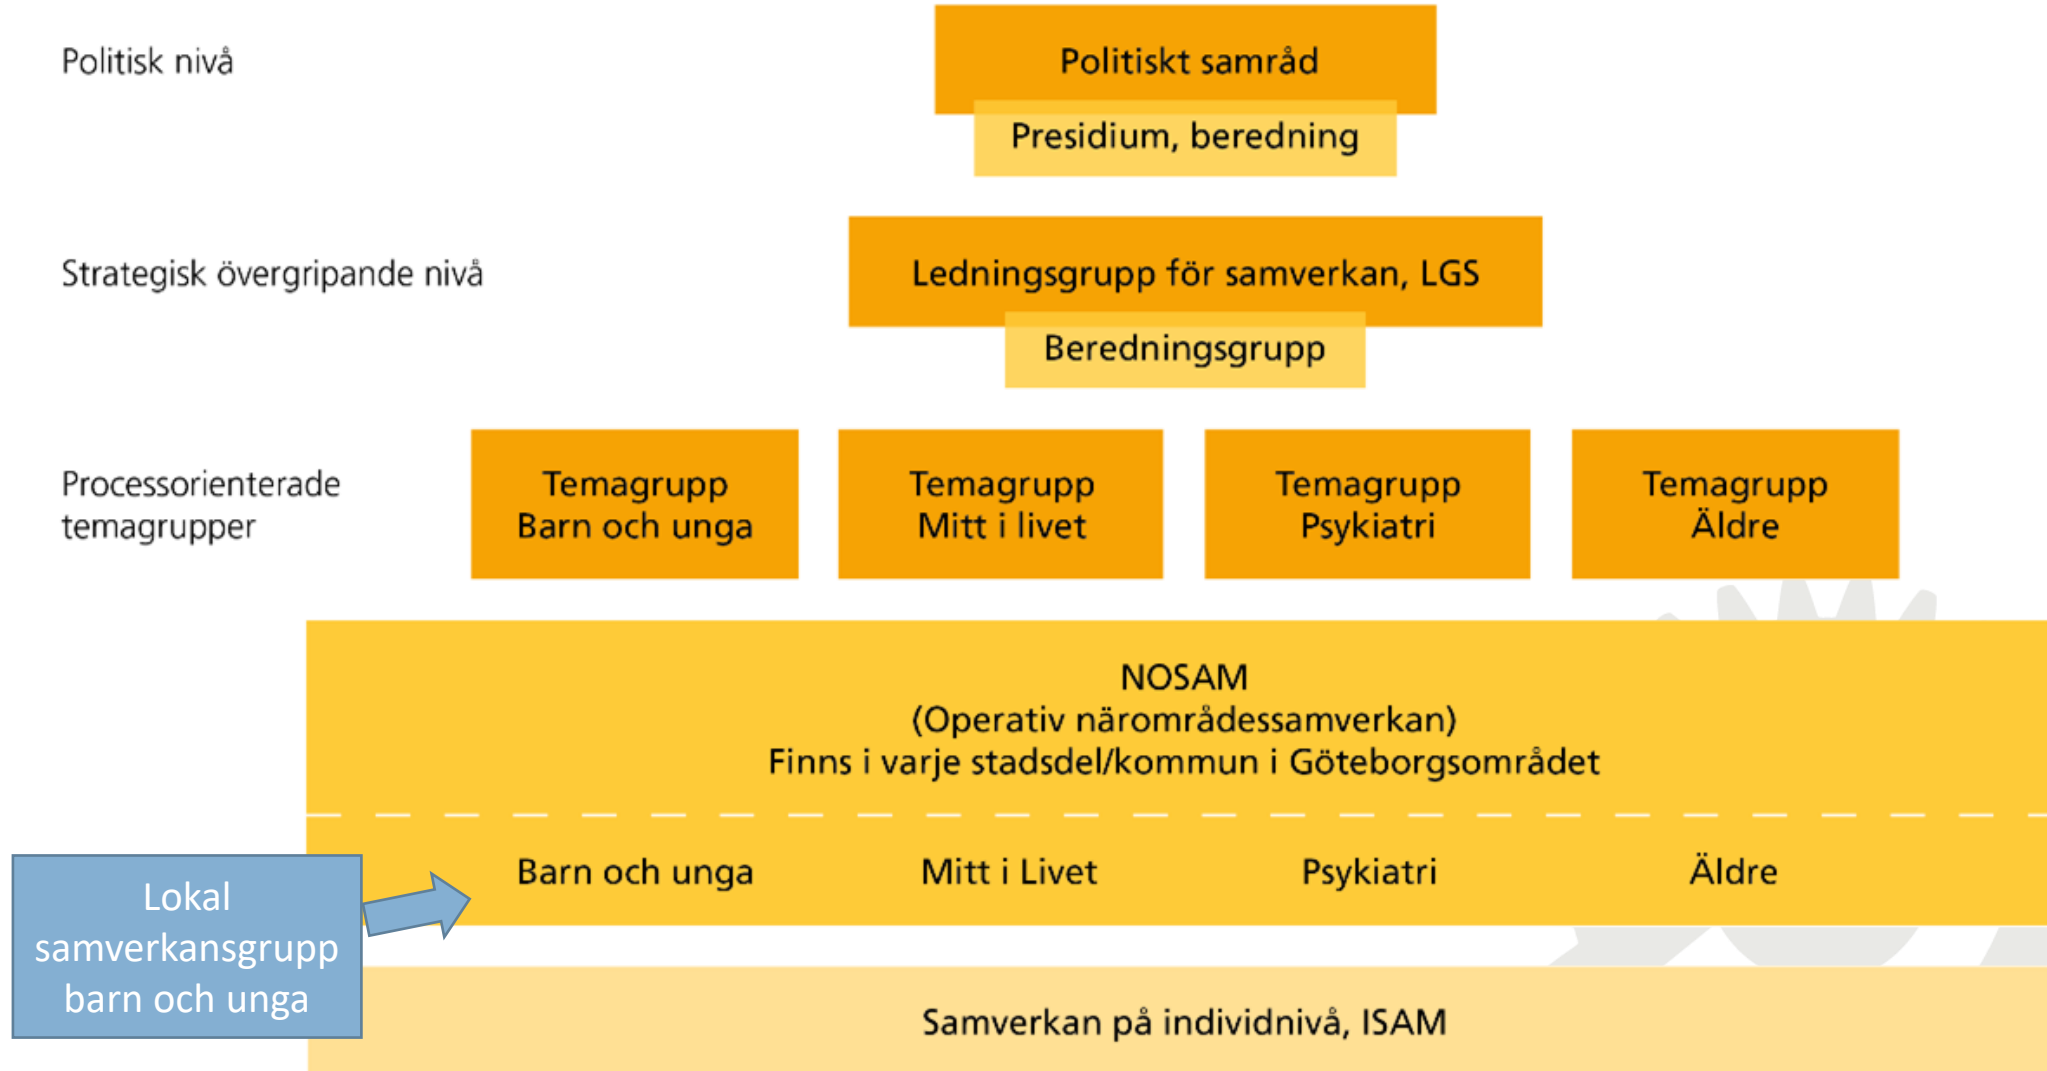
Politisk nivå

Politiskt samråd

Presidium, beredning

Strategisk övergripande nivå

Ledningsgrupp för samverkan, LGS

Beredningsgrupp

Processorienterade temagrupper

Temagrupp Barn och unga

Temagrupp Mitt i livet

Temagrupp Psykiatri

Temagrupp Äldre

NOSAM
(Operativ närområdessamverkan)
Finns i varje stadsdel/kommun i Göteborgsområdet

Barn och unga

Mitt i Livet

Psykiatri

Äldre

Lokal samverkansgrupp barn och unga

Samverkan på individnivå, ISAM